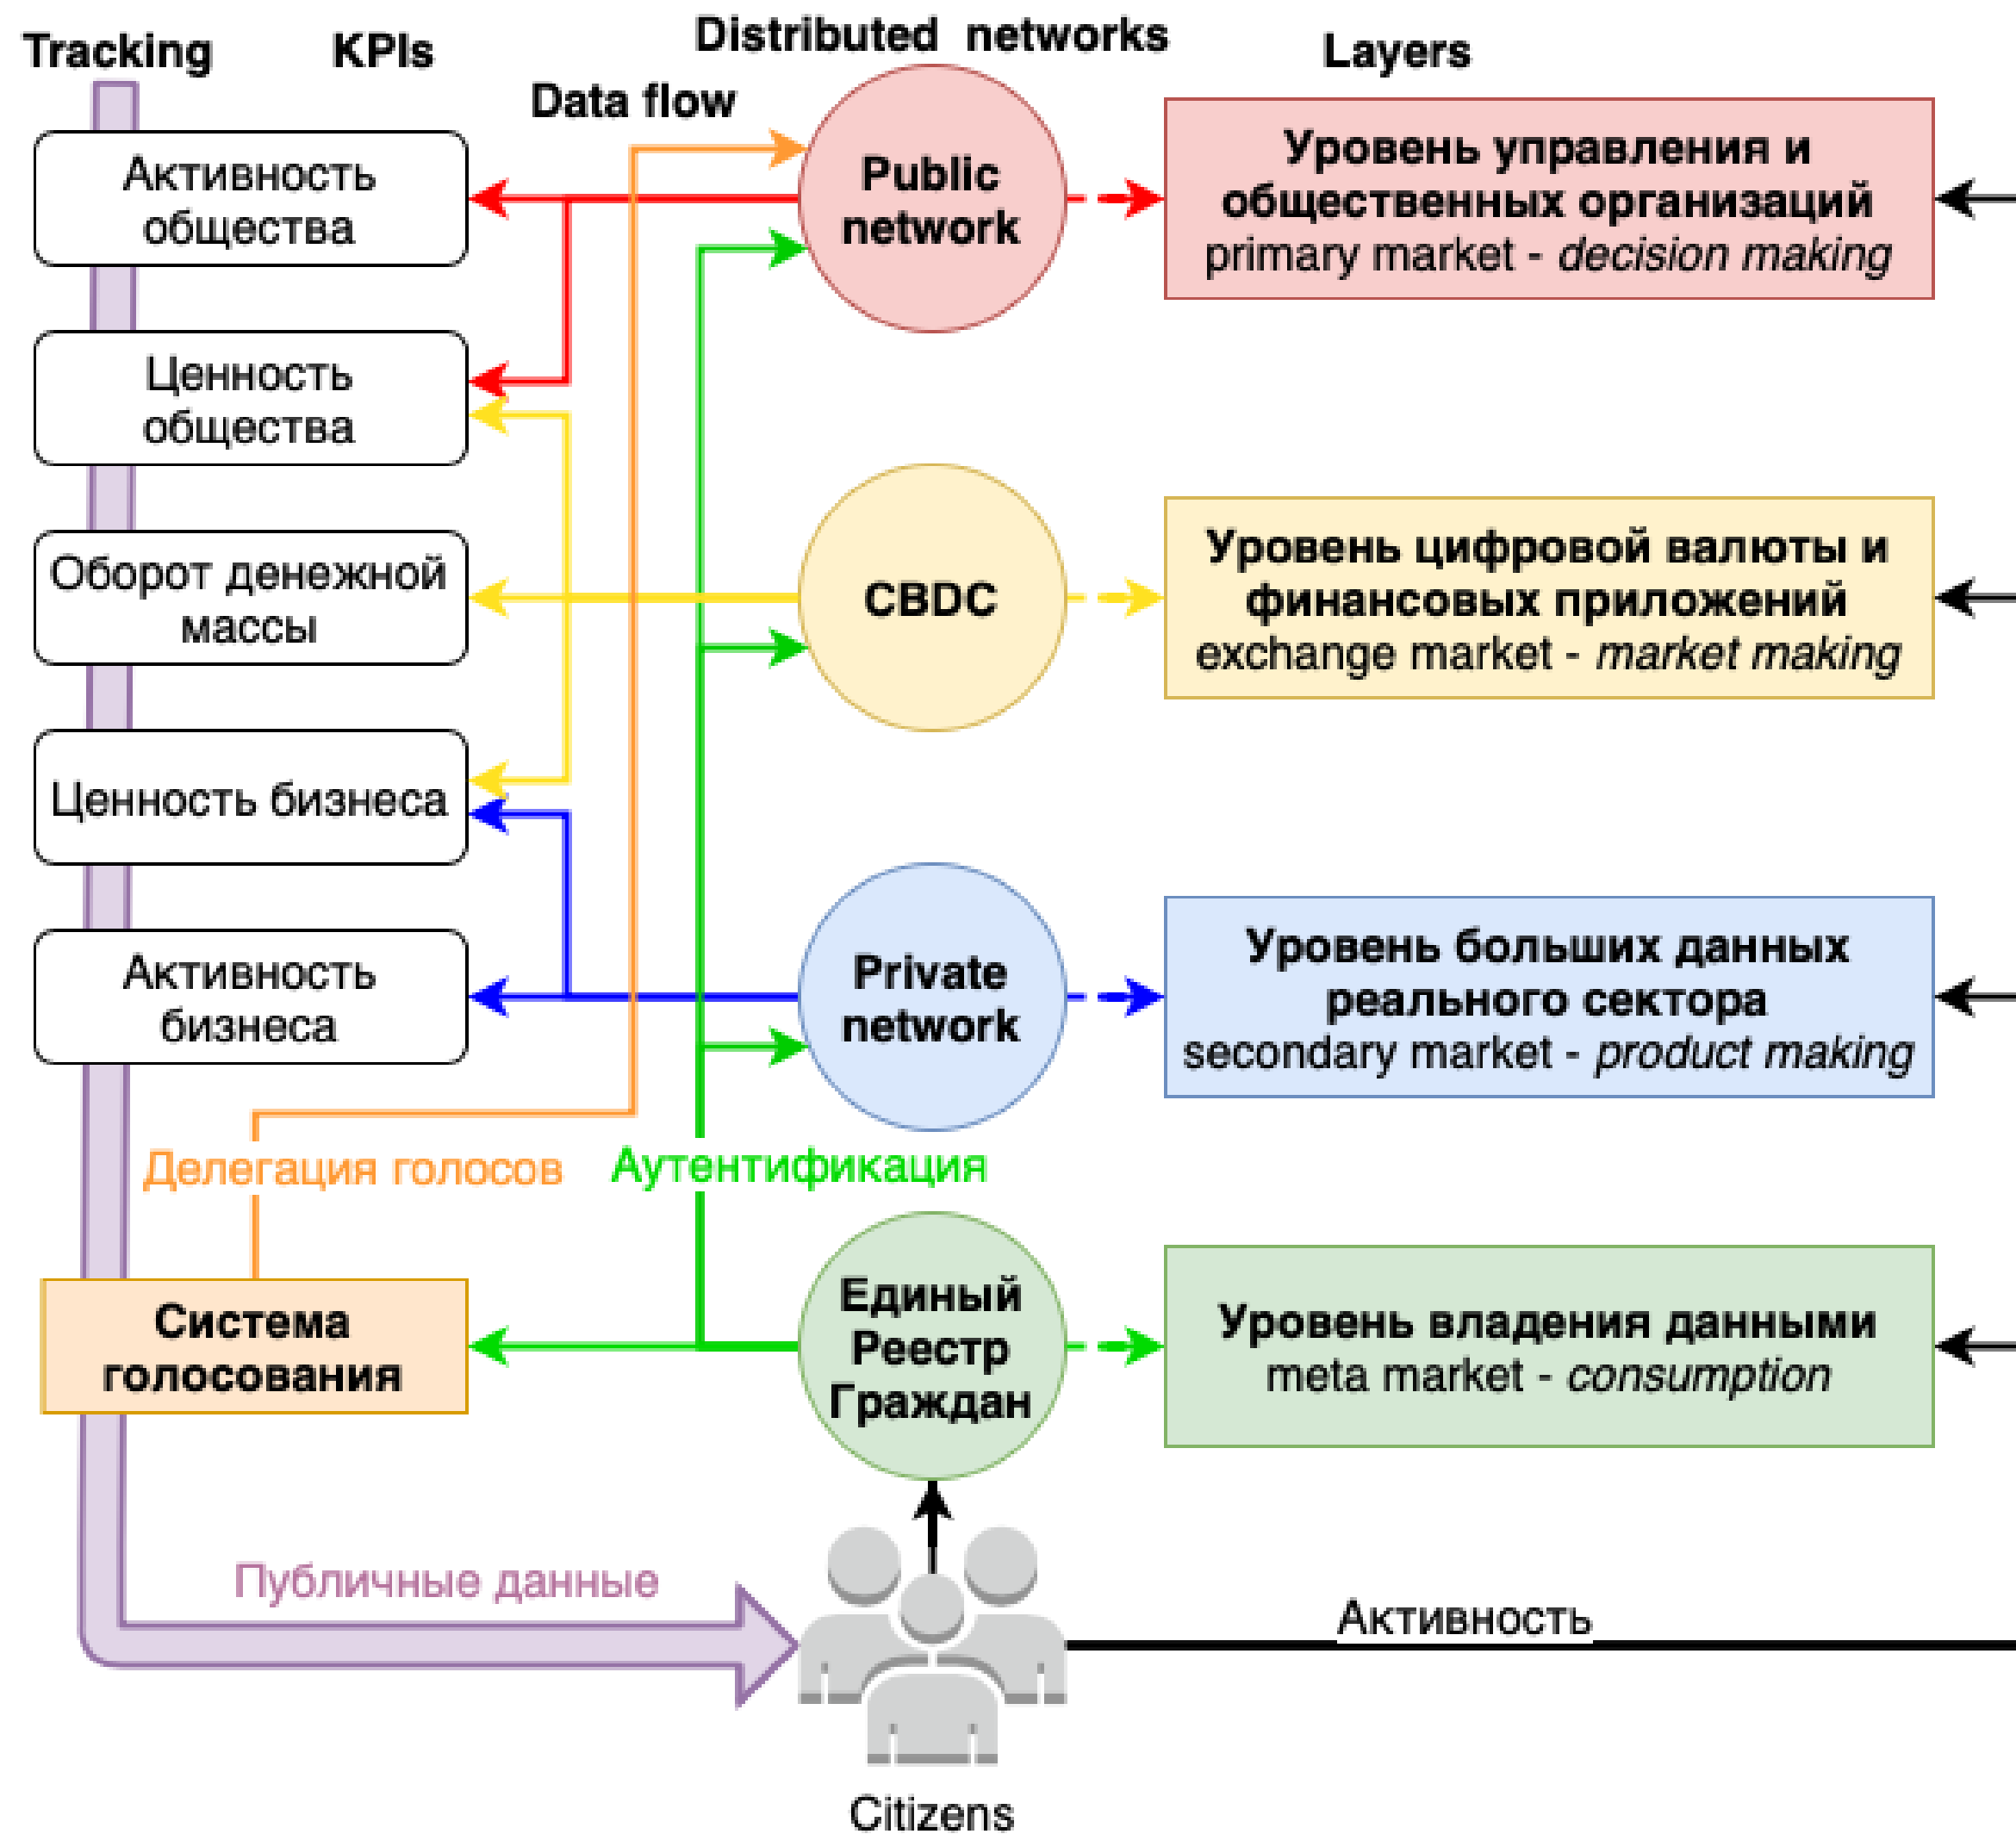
Tracking KPIs Distributed networks Layers

Data flow

Активность общества

Ценность общества

Оборот денежной массы

Ценность бизнеса

Активность бизнеса

Public network

CBDC

Private network

Уровень управления и общественных организаций
primary market - *decision making*

Уровень цифровой валюты и финансовых приложений
exchange market - *market making*

Уровень больших данных реального сектора
secondary market - *product making*

Делегация голосов

Аутентификация

Система голосования

Единый Реестр Граждан

Уровень владения данными
meta market - *consumption*

Публичные данные

Активность

Citizens